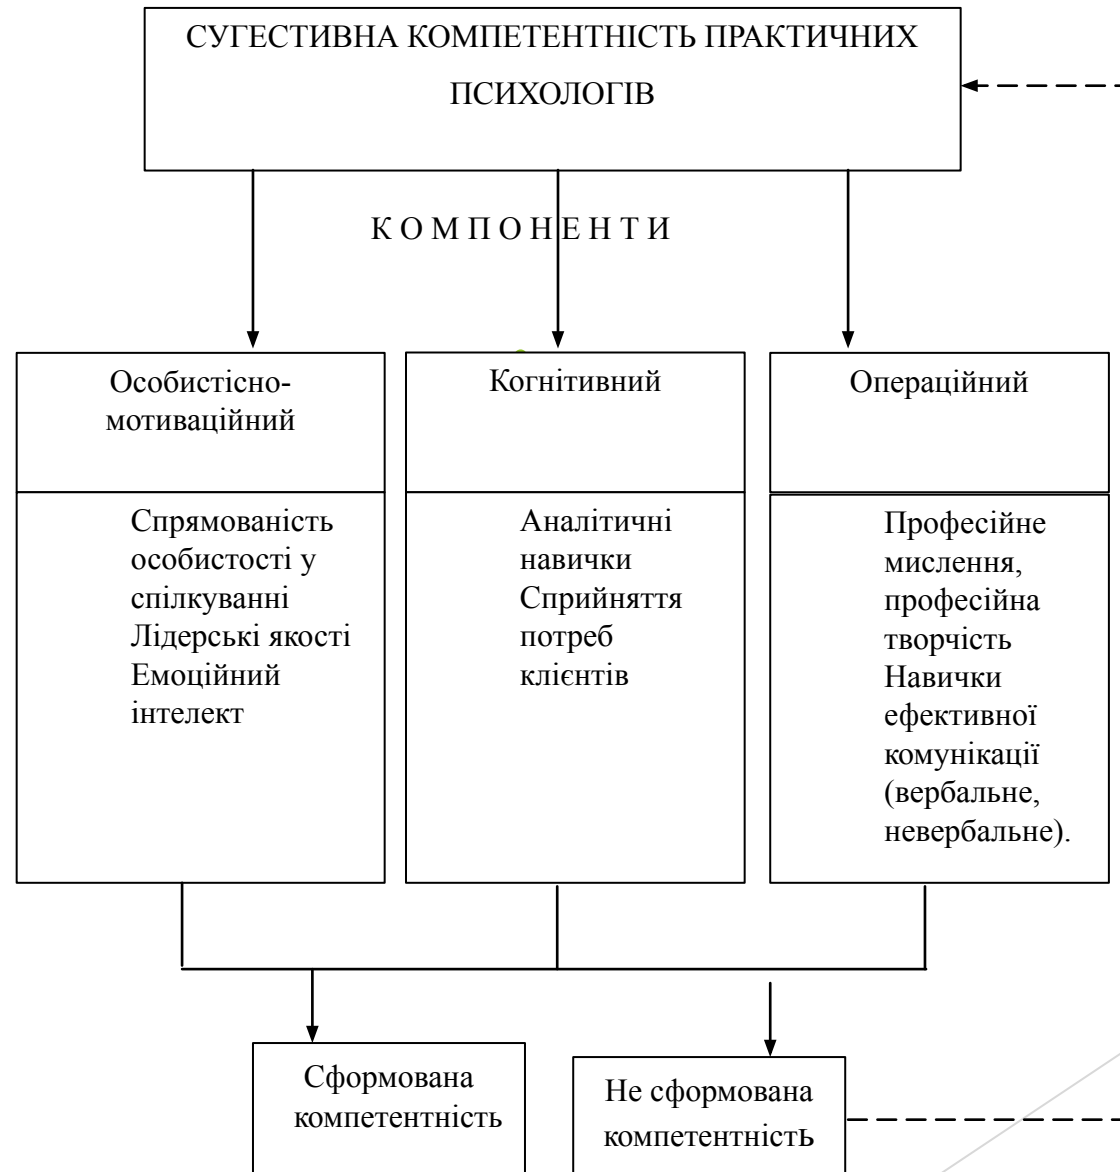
СУГЕСТИВНА КОМПЕТЕНТНІСТЬ ПРАКТИЧНИХ ПСИХОЛОГІВ

К О М П О Н Е Н Т И

Особистісно-мотиваційний

Спрямованість особистості у спілкуванні
Лідерські якості
Емоційний інтелект

Когнітивний

Аналітичні навички
Сприйняття потреб клієнтів

Операційний

Професійне мислення, професійна творчість
Навички ефективної комунікації (вербальне, невербальне).

Сформована компетентність

Не сформована компетентнiсть